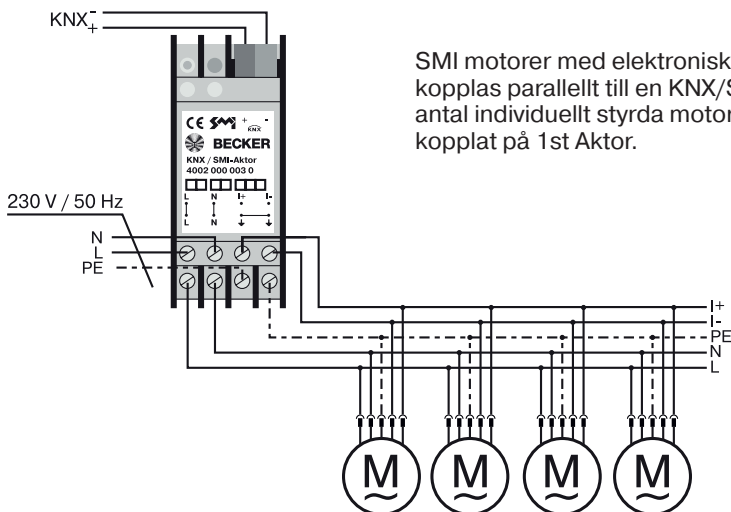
KNX$^{-}_{+}$

SMI motorer med elektronisk
kopplas parallellt till en KNX/S
antal individuellt styrda motor
kopplat på 1st Aktor.

CE SMI + -
KNX
BECKER
KNX / SMI-Aktor
4002 000 003 0
L N I+ I-
L N

230 V / 50 Hz
N
L
PE

I+
I-
PE
N
L

M
M
M
M